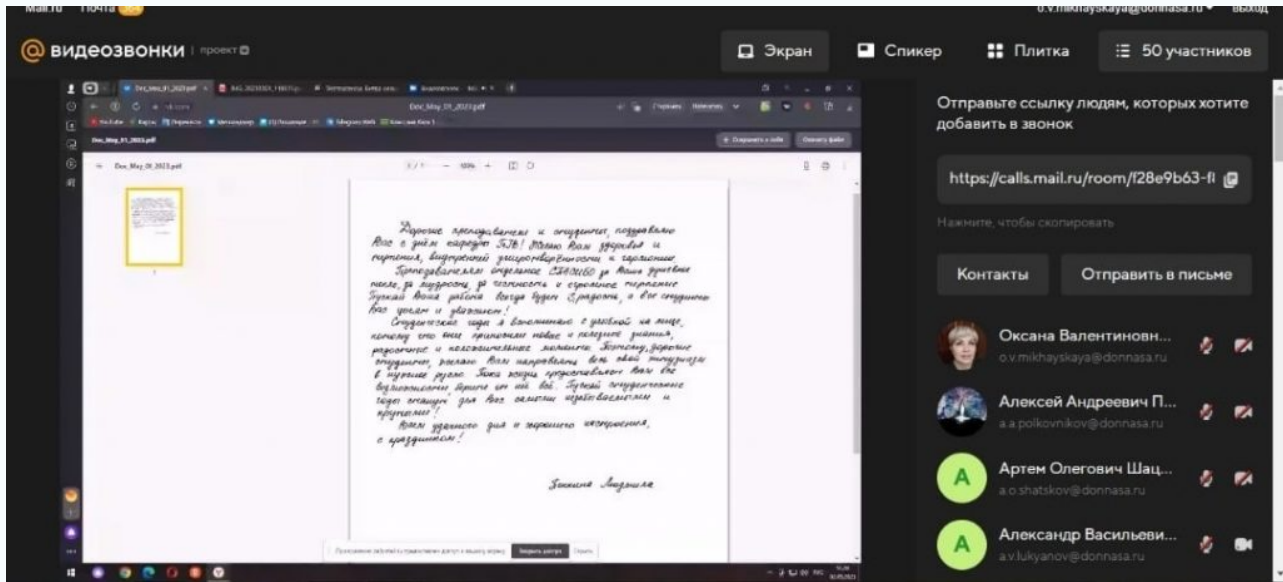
Mail.ru Почта

o.v.mikhayskaya@donnasa.ru Выход

видеозвонки проект

Экран Спикер Плитка 50 участников

Doc_May_01_2023.pdf

Doc_May_01_2023.pdf

Doc_May_01_2023.pdf

Дорогие преподаватели и сотрудники, поздравляю Вас с днём кафедры ЗЭВ! Желаю Вам здоровья и терпения, вдохновений, целеустремлённости и гармонии.

Преподавателям отделения СПО ИСО за Ваши душевные пасы, за мудрость, за честность и строгость терпение. Пускай Ваша работа всегда будет в радость, а все студенты Вас уважают и ценят!

Студенческие годы я вспоминаю с улыбкой на лице, потому что было приятными новые и полезные знания, радостные и положительные моменты. Поэтому, дорогие студенты, желаю Вам направлять всю свою энергию в нужное русло. Пока жизнь предоставляет Вам все возможности, берите от неё всё. Пусть студенческие годы станут для Вас самыми незабываемыми и крутыми!

Всем удачного дня и хорошего настроения, с праздником!

Захаров Людмила

Отправьте ссылку людям, которых хотите добавить в звонок

https://calls.mail.ru/room/f28e9b63-f

Нажмите, чтобы скопировать

Контакты

Отправить в письме

Оксана Валентиновн...
o.v.mikhayskaya@donnasa.ru

Алексей Андреевич П...
a.a.polkovnikov@donnasa.ru

А
Артем Олегович Шац...
a.o.shatskov@donnasa.ru

А
Александр Васильеви...
a.v.lukyanov@donnasa.ru